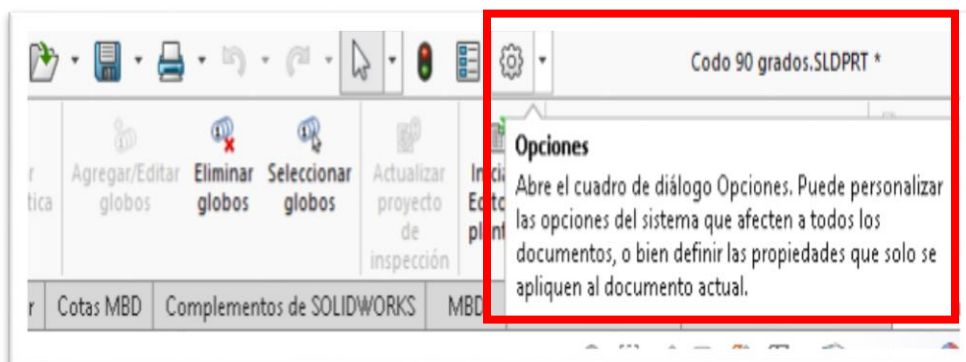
Codo 90 grados.SLDPRT *

r
tica

Agregar/Editar globos

Eliminar globos

Seleccionar globos

Actualizar proyecto de inspección

Inici
Edito
plan

Opciones

Abre el cuadro de diálogo Opciones. Puede personalizar las opciones del sistema que afecten a todos los documentos, o bien definir las propiedades que solo se apliquen al documento actual.

r | Cotas MBD | Complementos de SOLIDWORKS | MBD